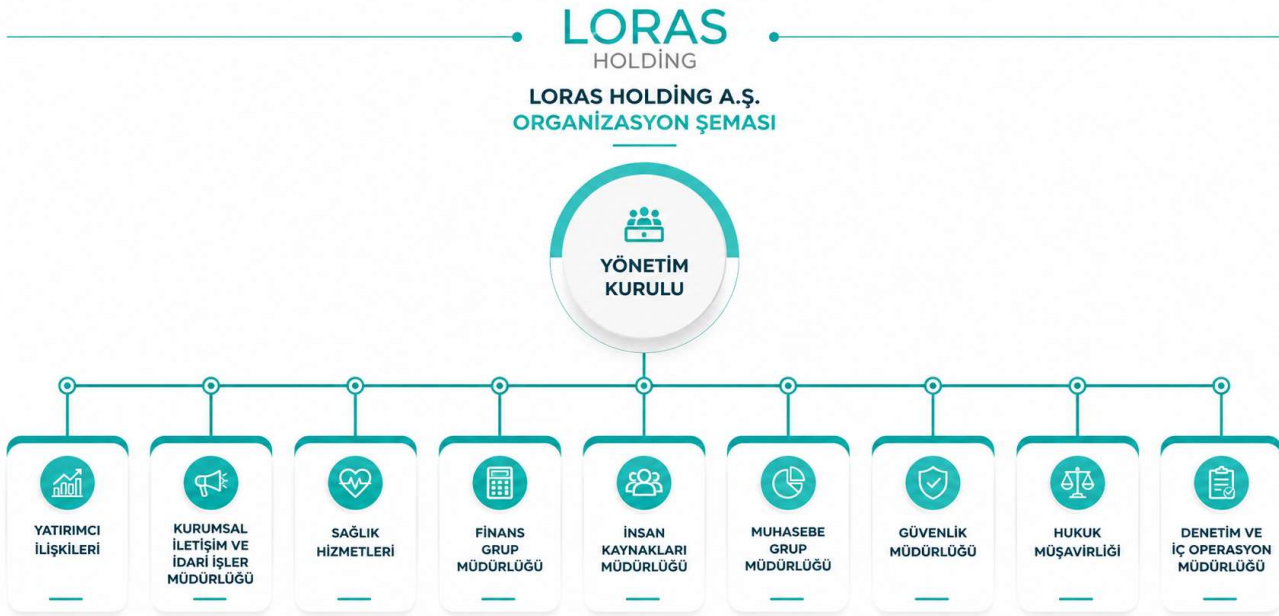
LORAS
HOLDİNG

LORAS HOLDİNG A.Ş.
ORGANİZASYON ŞEMASI

YÖNETİM KURULU

YATIRIMCI İLİŞKİLERİ

KURUMSAL İLETİŞİM VE İDARİ İŞLER MÜDÜRLÜĞÜ

SAĞLIK HİZMETLERİ

FİNANS GRUP MÜDÜRLÜĞÜ

İNSAN KAYNAKLARI MÜDÜRLÜĞÜ

MUHASEBE GRUP MÜDÜRLÜĞÜ

GÜVENLİK MÜDÜRLÜĞÜ

HUKUK MÜŞAVİRLİĞİ

DENETİM VE İÇ OPERASYON MÜDÜRLÜĞÜ